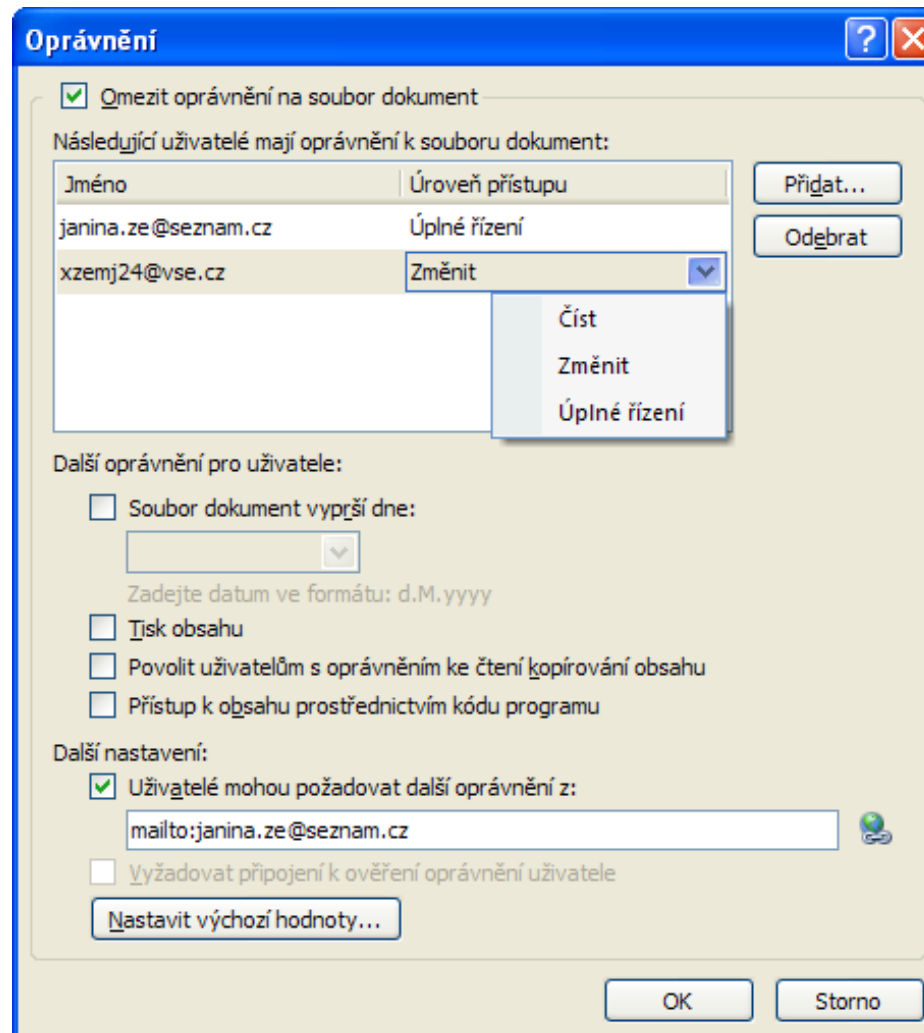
Oprávnění

Omezit oprávnění na soubor dokument

Následující uživatelé mají oprávnění k souboru dokument:

| Jméno | Úroveň přístupu |
|---|---|
| janina.ze@seznam.cz | Úplné řízení |
| xzemj24@vse.cz | Změnit |

Přidat...
Odebrat

Číst
Změnit
Úplné řízení

Další oprávnění pro uživatele:

Soubor dokument vyprší dne:

Zadejte datum ve formátu: d.M.yyyy

Tisk obsahu

Povolit uživatelům s oprávněním ke čtení kopírování obsahu

Přístup k obsahu prostřednictvím kódu programu

Další nastavení:

Uživatelé mohou požadovat další oprávnění z:

mailto:janina.ze@seznam.cz

Vyžadovat připojení k ověření oprávnění uživatele

Nastavit výchozí hodnoty...

OK
Storno